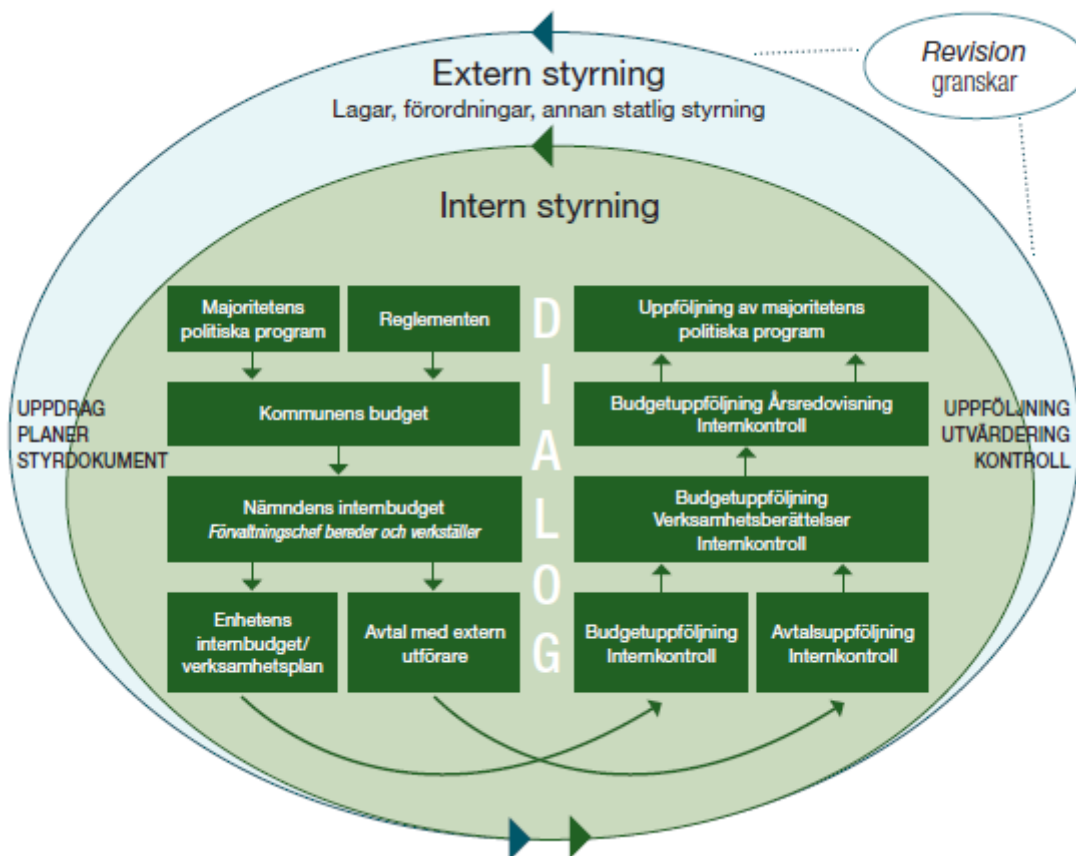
Revision
granskar

Extern styrning
Lagar, förordningar, annan statlig styrning

Intern styrning

UPPDRAG
PLANER
STYRDOKUMENT

Majoritetens politiska program

Reglementen

Kommunens budget

Nämndens internbudget
Förvaltningschef bereder och verkställer

Enhetens internbudget/ verksamhetsplan

Avtal med extern utförare

DIALOG

Uppföljning av majoritetens politiska program

Budgetuppföljning Årsredovisning Internkontroll

Budgetuppföljning Verksamhetsberättelser Internkontroll

Budgetuppföljning Internkontroll

Avtalsuppföljning Internkontroll

UPPFÖLJNING
UTVÄRDERING
KONTROLL